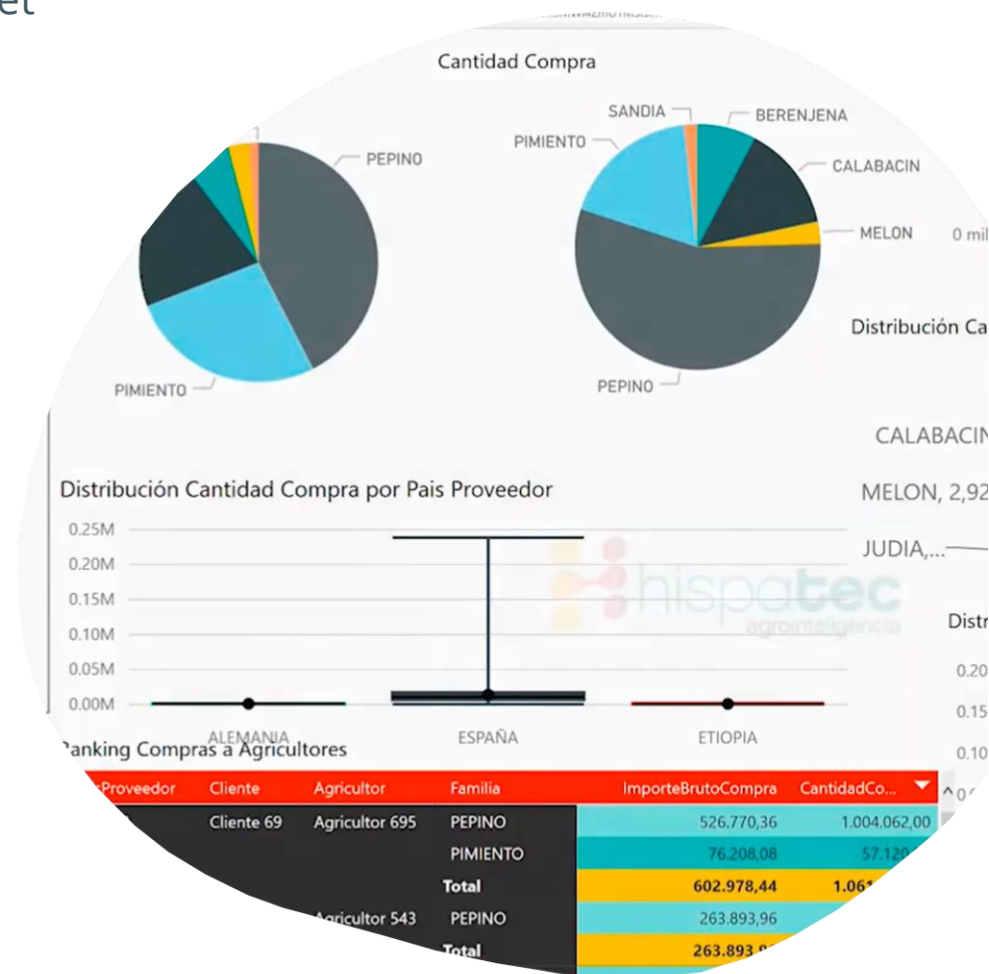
et

Cantidad Compra

PEPINO

PIMIENTO

SANDIA
PIMIENTO
BERENJENA
CALABACIN
MELON
PEPINO

0 mil

Distribución Ca

CALABACIN

MELON, 2,92

JUDIA,...

Distr

0.20
0.15
0.10

Distribución Cantidad Compra por Pais Proveedor

0.25M
0.20M
0.15M
0.10M
0.05M
0.00M

ALEMANIA
ESPAÑA
ETIOPIA

hispatec
agrointeligencia

Ranking Compras a Agricultores

| Proveedor | Cliente | Agricultor | Familia | ImporteBrutoCompra | CantidadCo... |
|---|---|---|---|---|---|
| | Cliente 69 | Agricultor 695 | PEPINO | 526.770,36 | 1.004.062,00 |
| | | | PIMIENTO | 76.208,08 | 57.120 |
| | | | Total | 602.978,44 | 1.061 |
| | | Agricultor 543 | PEPINO | 263.893,96 | |
| | | | Total | 263.893 | |